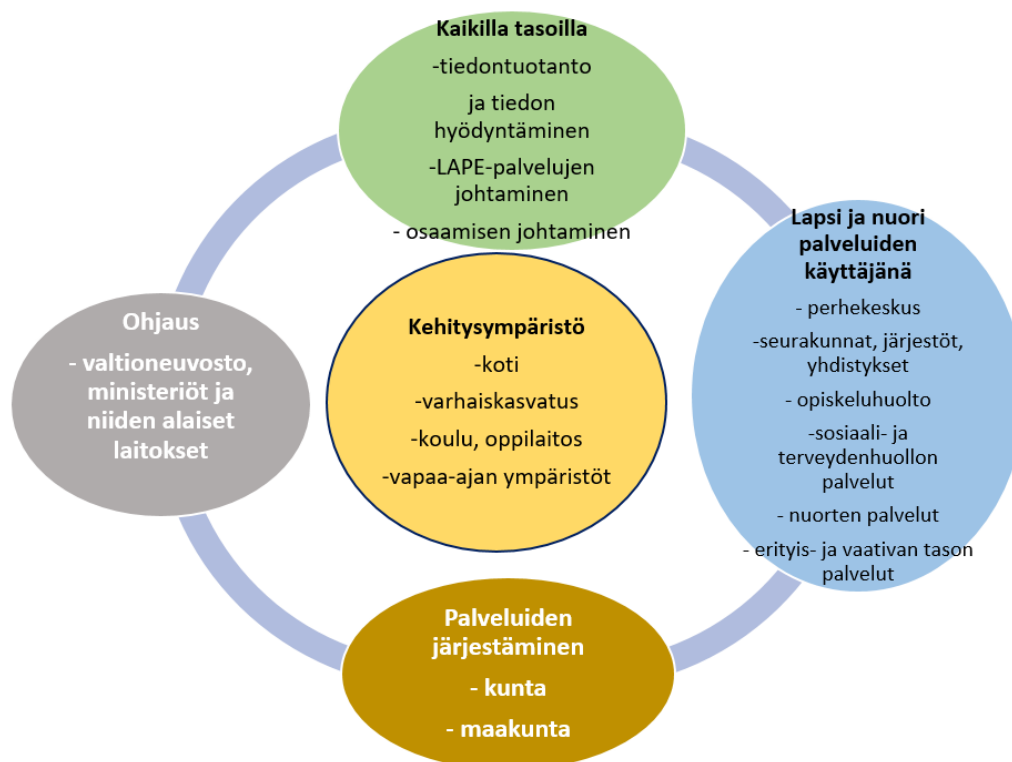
Kaikilla tasoilla

-tiedontuotanto

ja tiedon hyödyntäminen

-LAPE-palvelujen johtaminen

- osaamisen johtaminen

Lapsi ja nuori palveluiden käyttäjänä

- perhekeskus

-seurakunnat, järjestöt, yhdistykset

- opiskeluhuolto

-sosiaali- ja terveydenhuollon palvelut

- nuorten palvelut

- erityis- ja vaativan tason palvelut

Kehitysympäristö

-koti

-varhaiskasvatus

-koulu, oppilaitos

-vapaa-ajan ympäristöt

Ohjaus

- valtioneuvosto, ministeriöt ja niiden alaiset laitokset

Palveluiden järjestäminen

- kunta

- maakunta